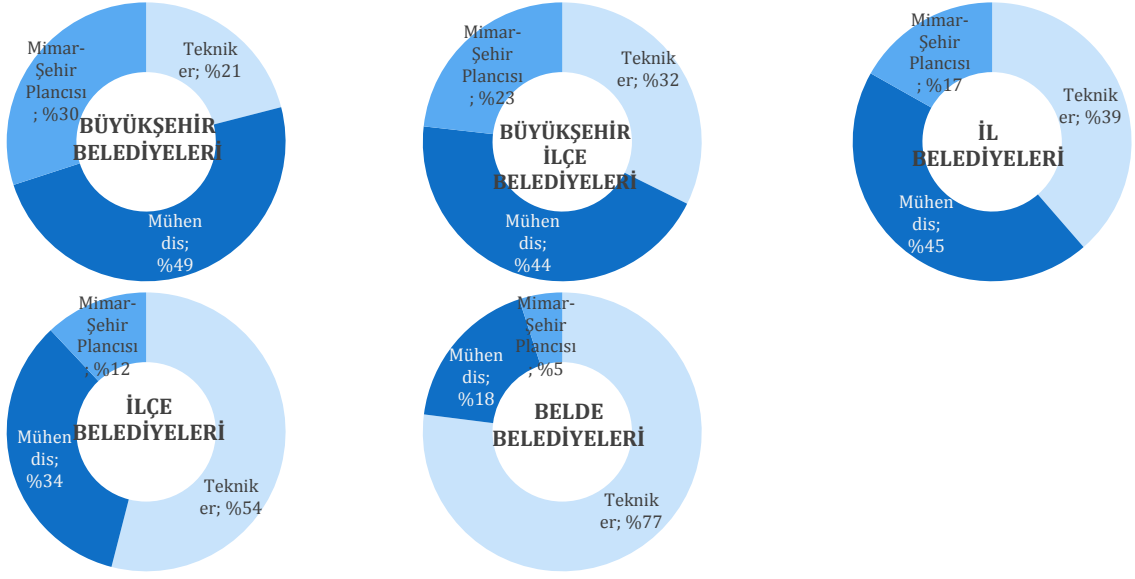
Mimar-Şehir Plancısı ; %30

Teknik er; %21

BÜYÜKŞEHİR BELEDİYELERİ

Mühen dis; %49

Mimar-Şehir Plancısı ; %23

Teknik er; %32

BÜYÜKŞEHİR İLÇE BELEDİYELERİ

Mühen dis; %44

Mimar-Şehir Plancısı ; %17

Teknik er; %39

İL BELEDİYELERİ

Mühen dis; %45

Mimar-Şehir Plancısı ; %12

İLÇE BELEDİYELERİ

Mühen dis; %34

Teknik er; %54

Mimar-Şehir Plancısı ; %5

Mühen dis; %18

BELDE BELEDİYELERİ

Teknik er; %77